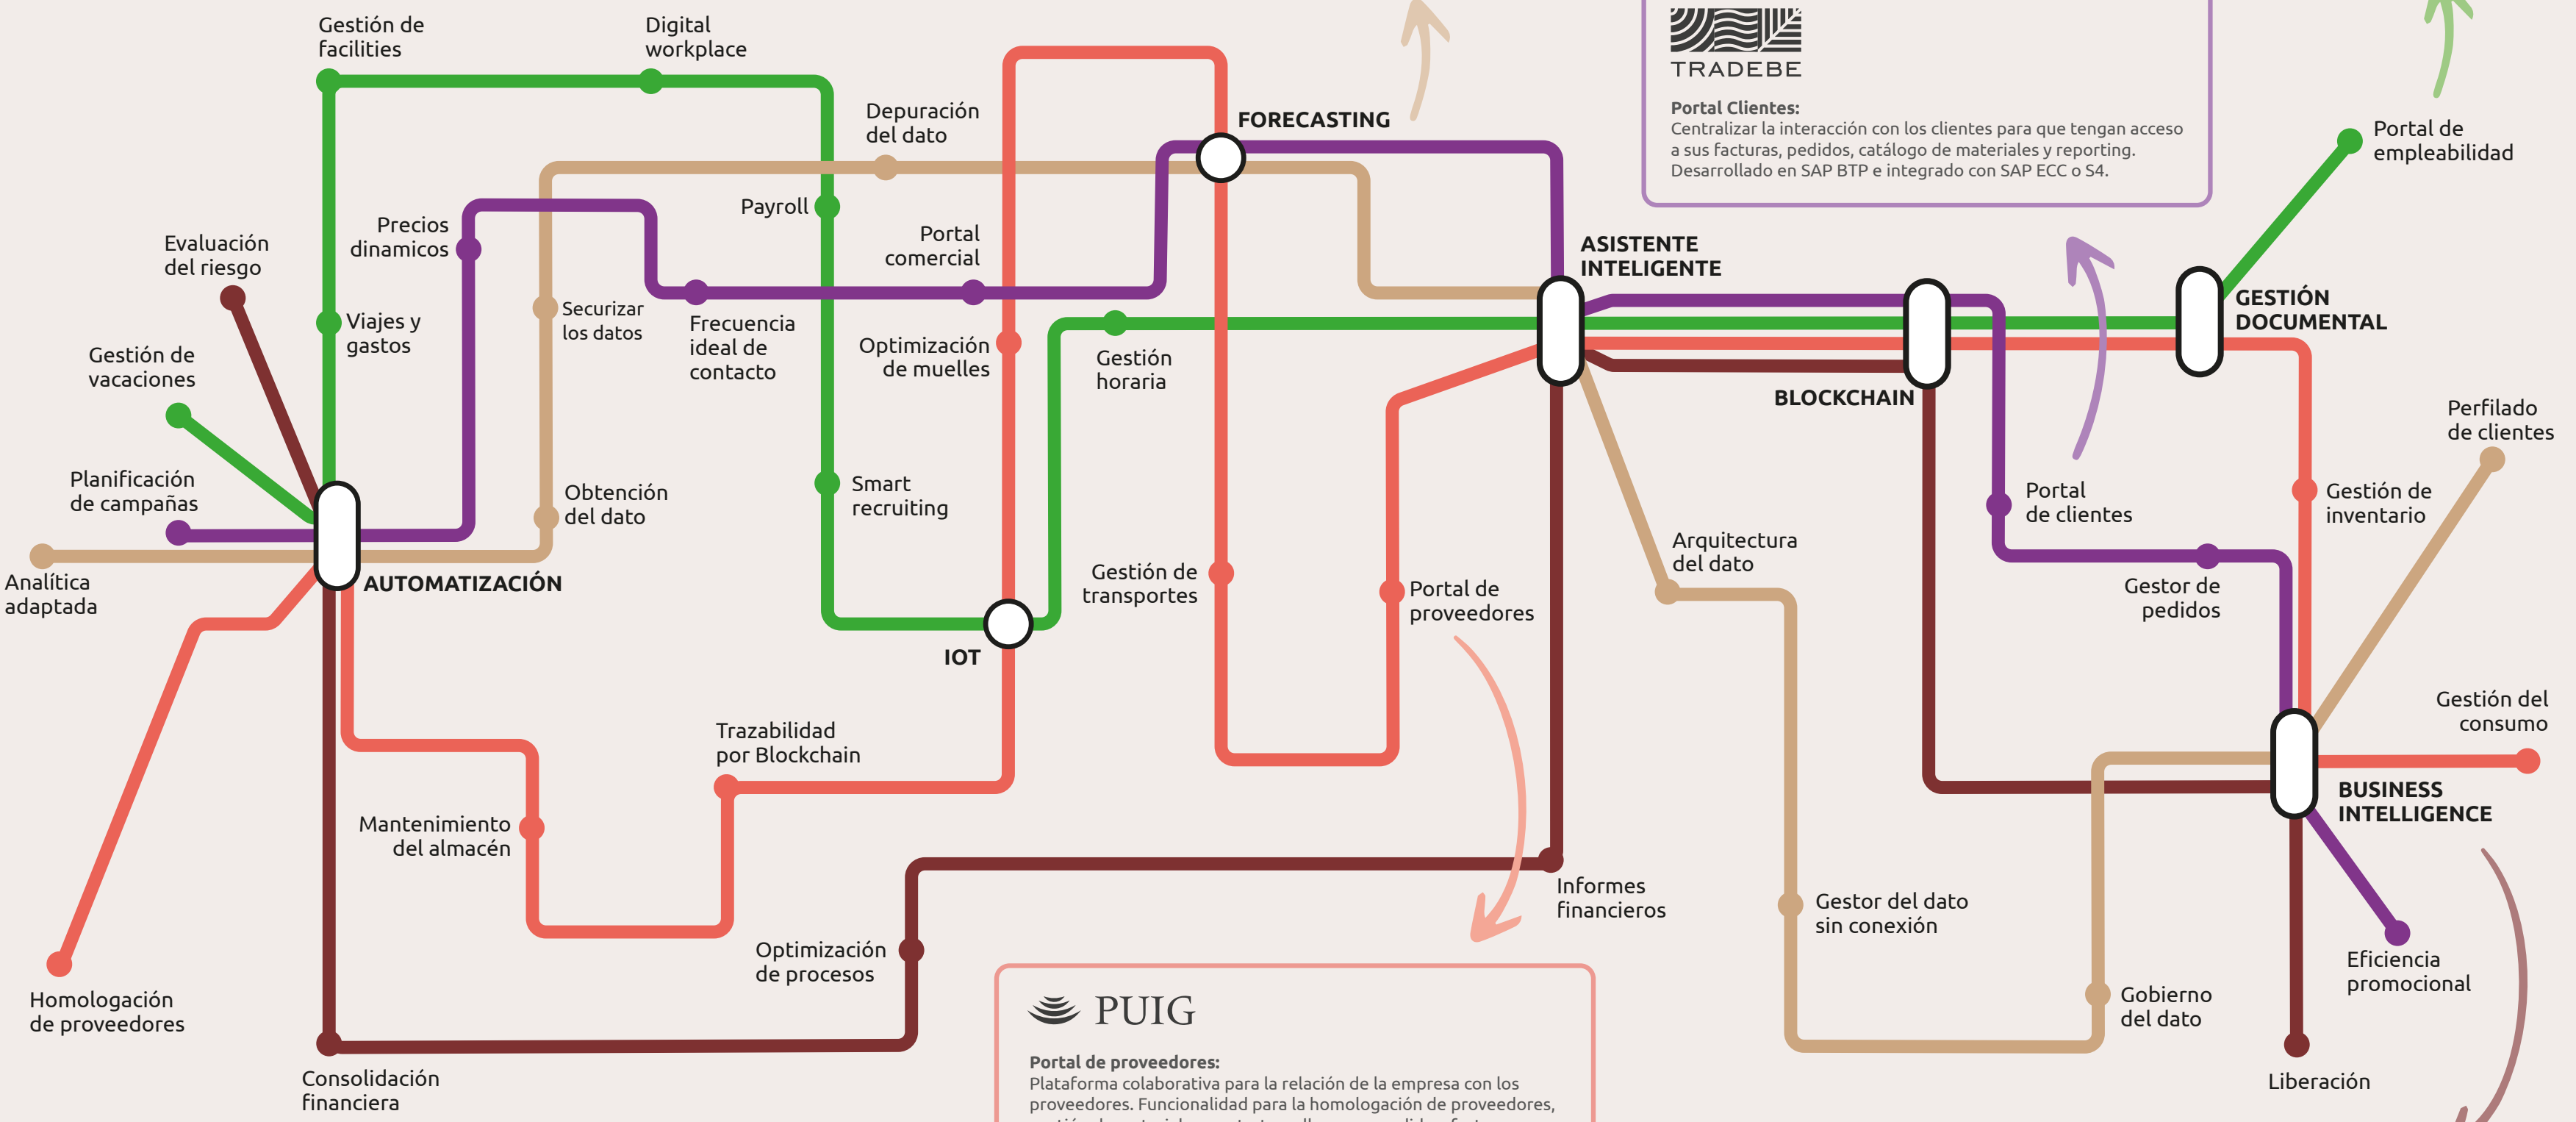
Gestión de facilities

Digital workplace

Depuración del dato

FORECASTING

TRADEBE

Portal Clientes:
Centralizar la interacción con los clientes para que tengan acceso a sus facturas, pedidos, catálogo de materiales y reporting. Desarrollado en SAP BTP e integrado con SAP ECC o S4.

Portal de empleabilidad

Payroll

Precios dinamicos

Evaluación del riesgo

Portal comercial

ASISTENTE INTELIGENTE

GESTIÓN DOCUMENTAL

Viajes y gastos

Securizar los datos

Frecuencia ideal de contacto

Optimización de muelles

Gestión horaria

BLOCKCHAIN

Gestión de vacaciones

Perfilado de clientes

Planificación de campañas

Obtención del dato

Smart recruiting

Portal de clientes

Gestión de inventario

Arquitectura del dato

Analítica adaptada

AUTOMATIZACIÓN

Gestión de transportes

Portal de proveedores

Gestor de pedidos

IOT

Gestión del consumo

Trazabilidad por Blockchain

BUSINESS INTELLIGENCE

Mantenimiento del almacén

Informes financieros

Gestor del dato sin conexión

Optimización de procesos

Eficiencia promocional

Homologación de proveedores

Gobierno del dato

PUIG

Portal de proveedores:
Plataforma colaborativa para la relación de la empresa con los proveedores. Funcionalidad para la homologación de proveedores, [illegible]

Consolidación financiera

Liberación